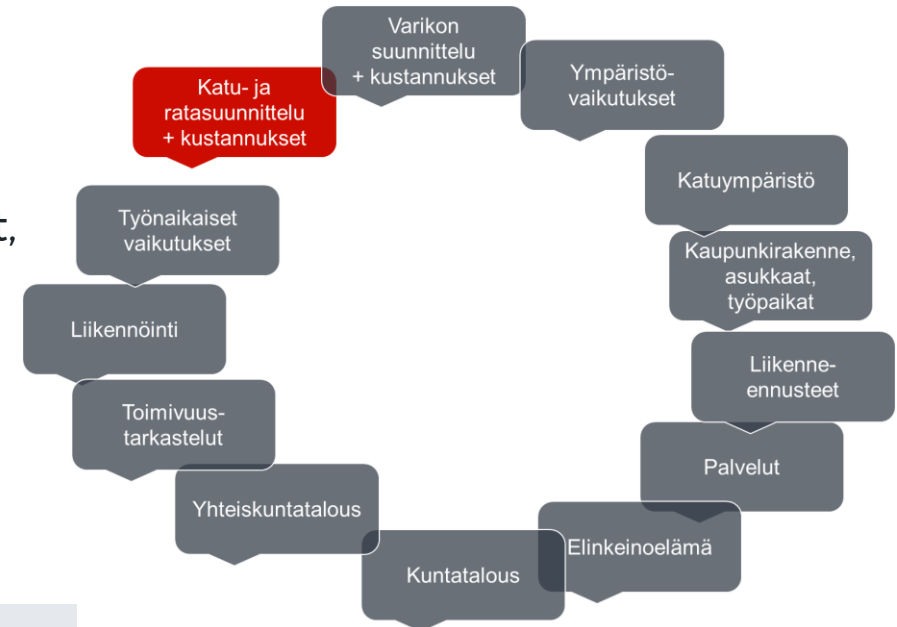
Varikon suunnittelu + kustannukset

Ympäristö-vaikutukset

Katuympäristö

Kaupunkirakenne, asukkaat, työpaikat

Liikenne-ennusteet

Palvelut

Elinkeinoelämä

Kuntatalous

Yhteiskuntatalous

Toimivuus-tarkastelut

Liikennöinti

Työnaikaiset vaikutukset

Katu- ja ratasuunnittelu + kustannukset